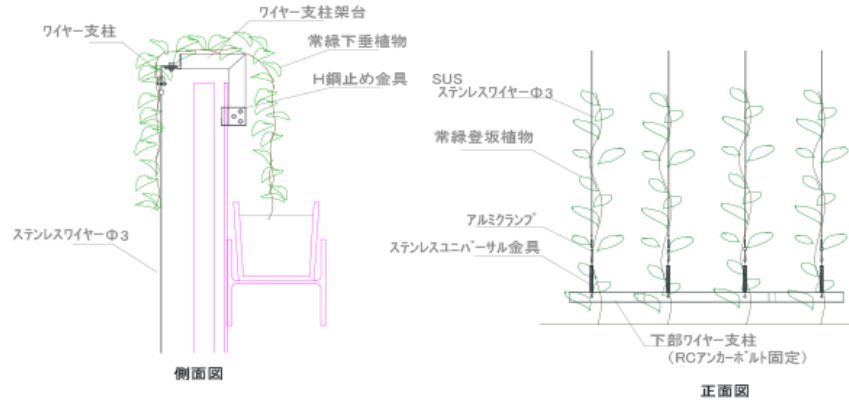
ワイヤー支柱架台

ワイヤー支柱

常緑下垂植物

H鋼止め金具

ステンレスワイヤーΦ3

側面図

SUS
ステンレスワイヤーΦ3

常緑登坂植物

アルミクランプ

ステンレスユニバーサル金具

下部ワイヤー支柱
（RCアンカーボルト固定）

正面図